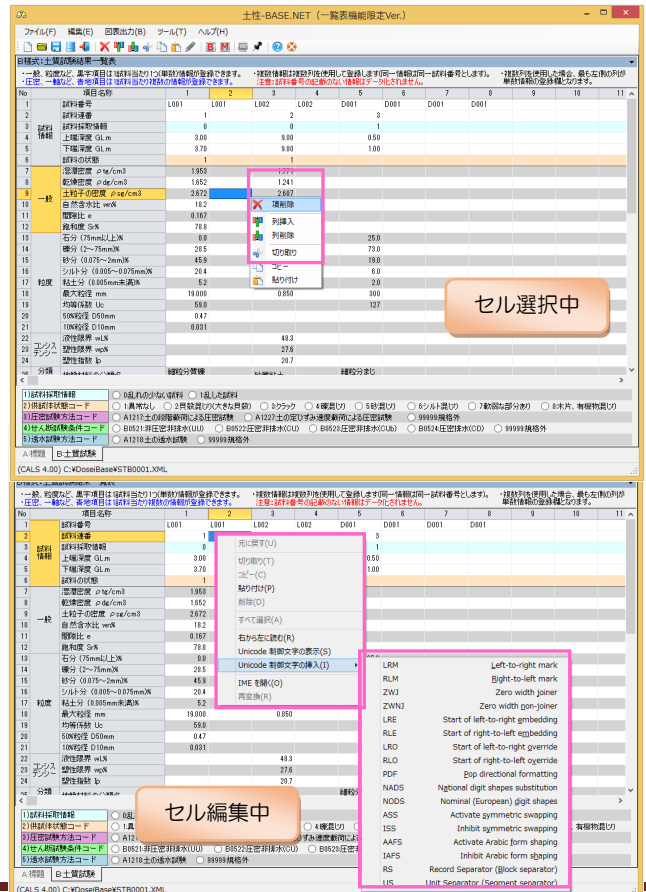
土性-BASE.NET（一覧表機能限定Ver.）

ファイル(F) 編集(E) 図表出力(B) ツール(T) ヘルプ(H)

B様式:土質試験結果一覧表

・一般、粒度など、黒字項目は試料当たり1つ(単数)情報が登録できます。
・圧密、一軸など、赤地項目は試料当たり複数の情報が登録できます。
・複数情報は複数列を使用して登録します(同一情報は同一試料番号とします)。
注意:試料番号の記載のない情報はデータ化されません。
・複数列を使用した場合、最も左側の列が単数情報の登録欄となります。

| No | | 項目名称 | 1 | 2 | 3 | 4 | 5 | 6 | 7 | 8 | 9 | 10 | 11 |
|---|---|---|---|---|---|---|---|---|---|---|---|---|---|
| 1 | 試料情報 | 試料番号 | L001 | L001 | L002 | L002 | D001 | D001 | D001 | D001 | | | |
| 2 | | 試料連番 | 1 | | 2 | | 3 | | | | | | |
| 3 | | 試料採取情報 | 0 | | 0 | | 1 | | | | | | |
| 4 | | 上端深度 GL.m | 3.00 | | 9.00 | | 0.50 | | | | | | |
| 5 | | 下端深度 GL.m | 3.70 | | 9.80 | | 1.00 | | | | | | |
| 6 | | 試料の状態 | 1 | | 1 | | | | | | | | |
| 7 | 一般 | 湿潤密度 ρt g/cm3 | 1.950 | | 1.771 | | | | | | | | |
| 8 | | 乾燥密度 ρd g/cm3 | 1.652 | | 1.241 | | | | | | | | |
| 9 | | 土粒子の密度 ρs g/cm3 | 2.672 | | 2.687 | | | | | | | | |
| 10 | | 自然含水比 wn% | 18.2 | | | | | | | | | | |
| 11 | | 間隙比 e | 0.167 | | | | | | | | | | |
| 12 | | 飽和度 Sr% | 78.8 | | | | | | | | | | |
| 13 | 粒度 | 石分（75mm以上）% | 0.0 | | | | 25.0 | | | | | | |
| 14 | | 礫分（2～75mm）% | 28.5 | | | | 73.0 | | | | | | |
| 15 | | 砂分（0.075～2mm）% | 45.9 | | | | 19.0 | | | | | | |
| 16 | | シルト分（0.005～0.075mm）% | 20.4 | | | | 6.0 | | | | | | |
| 17 | | 粘土分（0.005mm未満）% | 5.2 | | | | 2.0 | | | | | | |
| 18 | | 最大粒径 mm | 19.000 | | 0.850 | | 300 | | | | | | |
| 19 | | 均等係数 Uc | 59.0 | | | | 127 | | | | | | |
| 20 | | 50%粒径 D50mm | 0.47 | | | | | | | | | | |
| 21 | | 10%粒径 D10mm | 0.031 | | | | | | | | | | |
| 22 | コンシステンシー | 液性限界 wL% | | | 48.3 | | | | | | | | |
| 23 | | 塑性限界 wp% | | | 27.6 | | | | | | | | |
| 24 | | 塑性指数 Ip | | | 20.7 | | | | | | | | |
| 25 | 分類 | | 細粒分質礫 | | | | 細粒分まじ | | | | | | |

項削除
列挿入
列削除
切り取り
コピー
貼り付け

セル選択中

1)試料採取情報 ○0:乱れの少ない試料 ○1:乱した試料
2)供試体状態コード ○1:異常なし ○2:他試験(穴の大きな貝殻) ○3:クラック ○4:礫混り ○5:砂混り ○6:シルト混り ○7:軟弱な部分あり ○8:木片、有機物混り
3)圧密試験方法コード ○A1217:土の段階載荷による圧密試験 ○A1227:土の定ひずみ速度載荷による圧密試験 ○99999:規格外
4)せん断試験条件コード ○B0521:非圧密非排水(UU) ○B0522:圧密非排水(CU) ○B0523:圧密非排水(CUb) ○B0524:圧密排水(CD) ○99999:規格外
5)透水試験方法コード ○A1218:土の透水試験 ○99999:規格外

A:標題 B:土質試験

(CALS 4.00) C:¥DoseiBase¥STB0001.XML

元に戻す(U)
切り取り(T)
コピー(C)
貼り付け(P)
削除(D)
すべて選択(A)
右から左に読む(R)
Unicode 制御文字の表示(S)
Unicode 制御文字の挿入(I)
IME を開く(O)
再変換(R)

LRM Left-to-right mark
RLM Right-to-left mark
ZWJ Zero width joiner
ZWNJ Zero width non-joiner
LRE Start of left-to-right embedding
RLE Start of right-to-left embedding
LRO Start of left-to-right override
RLO Start of right-to-left override
PDF Pop directional formatting
NADS National digit shapes substitution
NODS Nominal (European) digit shapes
ASS Activate symmetric swapping
ISS Inhibit symmetric swapping
AAFS Activate Arabic form shaping
IAFS Inhibit Arabic form shaping
RS Record Separator (Block separator)
US Unit Separator (Segment separator)

セル編集中

(CALS 4.00) C:¥DoseiBase¥STB0001.XML